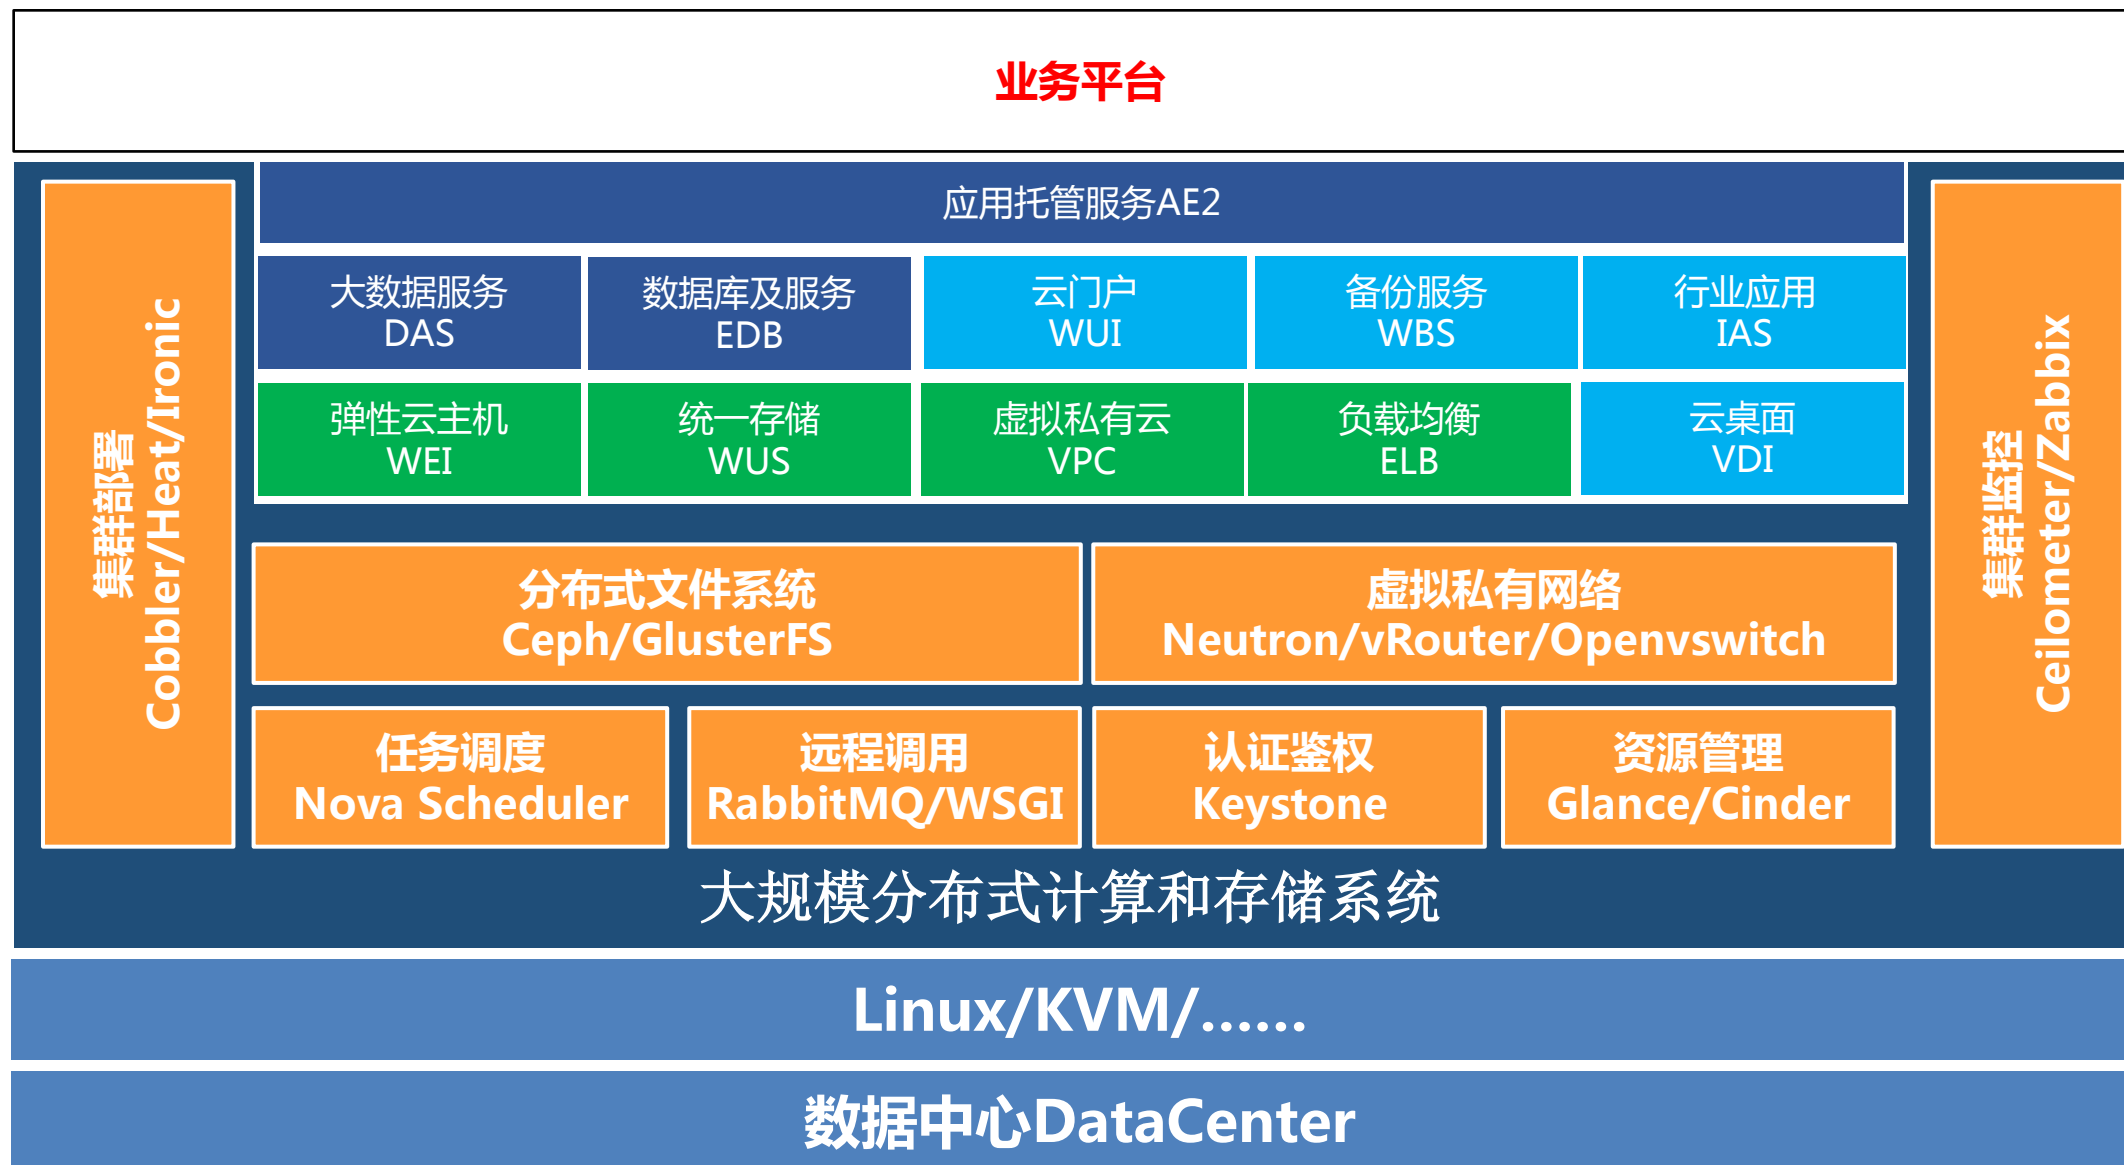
业务平台

集群部署
Cobbler/Heat/Ironic

应用托管服务AE2

大数据服务
DAS

数据库及服务
EDB

云门户
WUI

备份服务
WBS

行业应用
IAS

弹性云主机
WEI

统一存储
WUS

虚拟私有云
VPC

负载均衡
ELB

云桌面
VDI

分布式文件系统
Ceph/GlusterFS

虚拟私有网络
Neutron/vRouter/Openvswitch

任务调度
Nova Scheduler

远程调用
RabbitMQ/WSGI

认证鉴权
Keystone

资源管理
Glance/Cinder

集群监控
Ceilometer/Zabbix

大规模分布式计算和存储系统

Linux/KVM/......

数据中心DataCenter